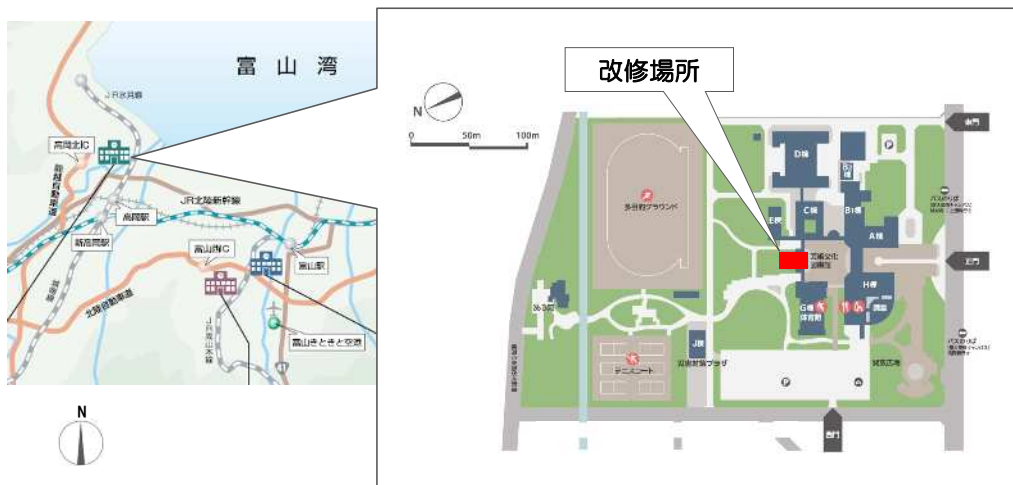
富山湾

JR氷見線

高岡北IC

能越自動車道

JR北陸新幹線

高岡駅

新高岡駅

高岡IC

富山駅

北陸自動車道

JR高山本線

富山きときと空港

N

改修場所

N

0 50m 100m

多目的グラウンド

D棟

C棟

B棟

A棟

E棟

H棟

G棟

J棟

北門

正門

西門

テニスコート

バスのりば

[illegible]